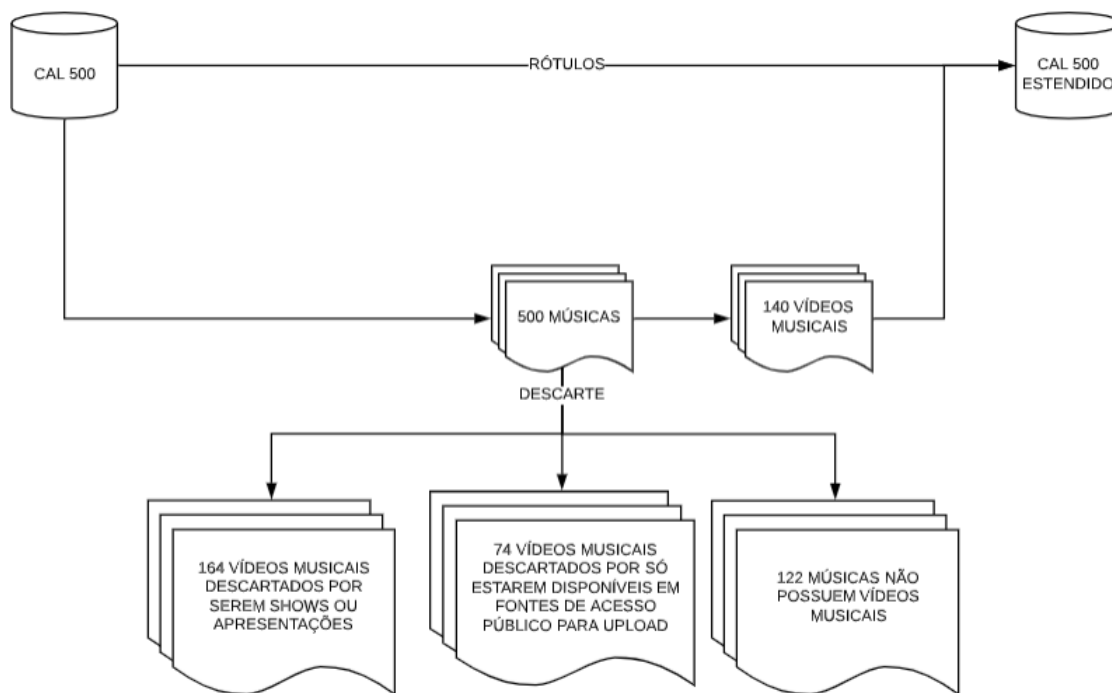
CAL 500

RÓTULOS

CAL 500 ESTENDIDO

500 MÚSICAS

140 VÍDEOS MUSICAIS

DESCARTE

164 VÍDEOS MUSICAIS DESCARTADOS POR SEREM SHOWS OU APRESENTAÇÕES

74 VÍDEOS MUSICAIS DESCARTADOS POR SÓ ESTAREM DISPONÍVEIS EM FONTES DE ACESSO PÚBLICO PARA UPLOAD

122 MÚSICAS NÃO POSSUEM VÍDEOS MUSICAIS